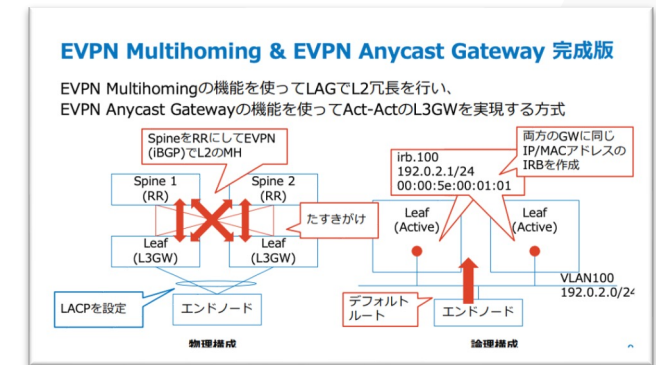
EVPN Multihoming & EVPN Anycast Gateway 完成版

EVPN Multihomingの機能を使ってLAGでL2冗長を行い、
EVPN Anycast Gatewayの機能を使ってAct-ActのL3GWを実現する方式

SpineをRRにしてEVPN (iBGP)でL2のMH

Spine 1 (RR)

Spine 2 (RR)

たすきがけ

Leaf (L3GW)

Leaf (L3GW)

LACPを設定

エンドノード

物理構成

両方のGWに同じIP/MACアドレスのIRBを作成

irb.100
192.0.2.1/24
00:00:5e:00:01:01

Leaf (Active)

Leaf (Active)

VLAN100
192.0.2.0/24

デフォルトルート

エンドノード

論理構成